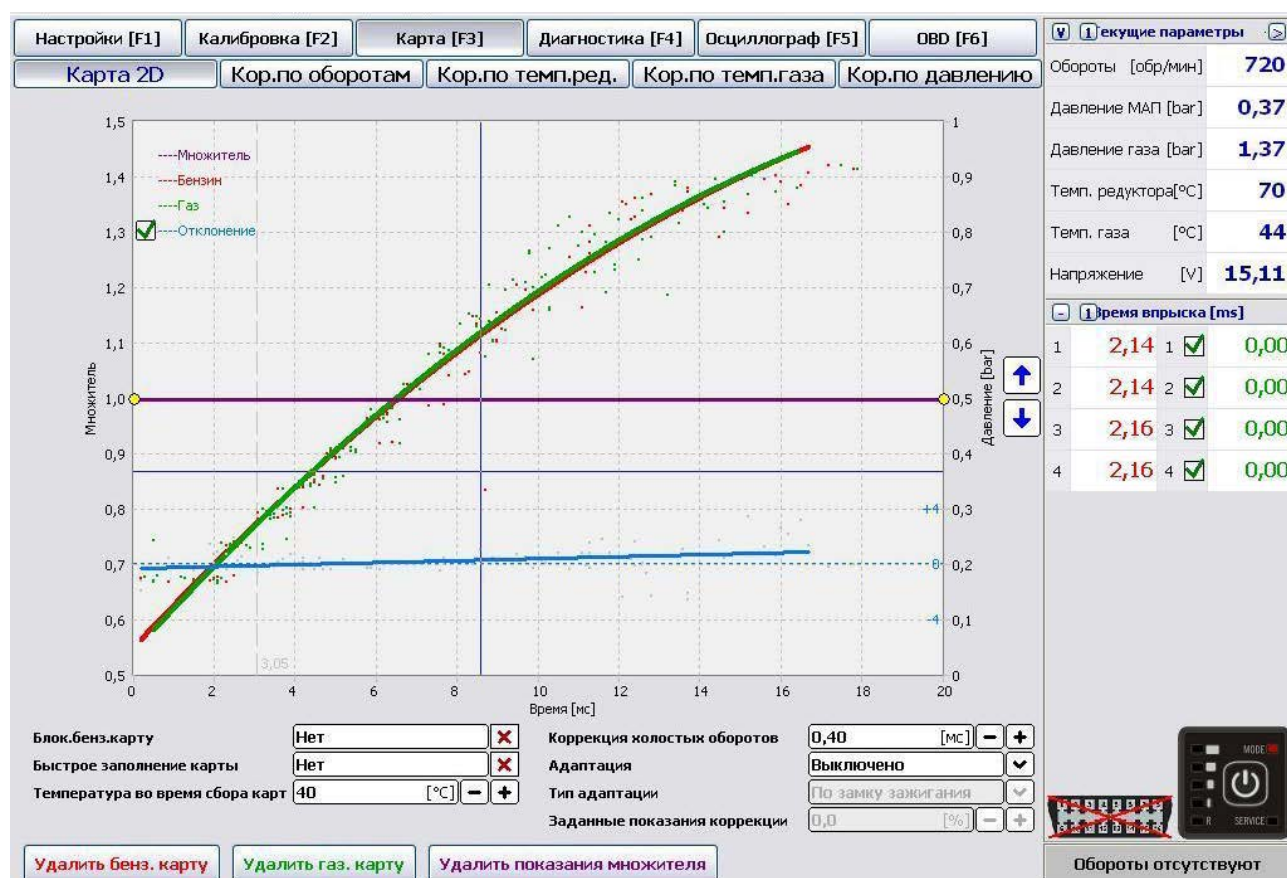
Настройки [F1] | Калибровка [F2] | Карта [F3] | Диагностика [F4] | Осциллограф [F5] | OBD [F6]

Карта 2D | Кор.по оборотам | Кор.по темп.ред. | Кор.по темп.газа | Кор.по давлению

----Множитель
----Бензин
----Газ
----Отклонение

Множитель
1,5
1,4
1,3
1,2
1,1
1,0
0,9
0,8
0,7
0,6
0,5

Давление [bar]
1
0,9
0,8
0,7
0,6
0,5
0,4
0,3
0,2
0,1
0

+4
0
-4

3,05

0 2 4 6 8 10 12 14 16 18 20
Время [мс]

Текущие параметры

| | |
|---|---|
| Обороты [обр/мин] | 720 |
| Давление МАП [bar] | 0,37 |
| Давление газа [bar] | 1,37 |
| Темп. редуктора[°C] | 70 |
| Темп. газа [°C] | 44 |
| Напряжение [V] | 15,11 |

Время впрыска [ms]

| | | | |
|---|---|---|---|
| 1 | 2,14 | 1 | 0,00 |
| 2 | 2,14 | 2 | 0,00 |
| 3 | 2,16 | 3 | 0,00 |
| 4 | 2,16 | 4 | 0,00 |

Блок.бенз.карту Нет
Быстрое заполнение карты Нет
Температура во время сбора карт 40 [°C]

Коррекция холостых оборотов 0,40 [мс]
Адаптация Выключено
Тип адаптации По замку зажигания
Заданные показания коррекции 0,0 [%]

MODE
R
SERVICE

Удалить бенз. карту | Удалить газ. карту | Удалить показания множителя

Обороты отсутствуют